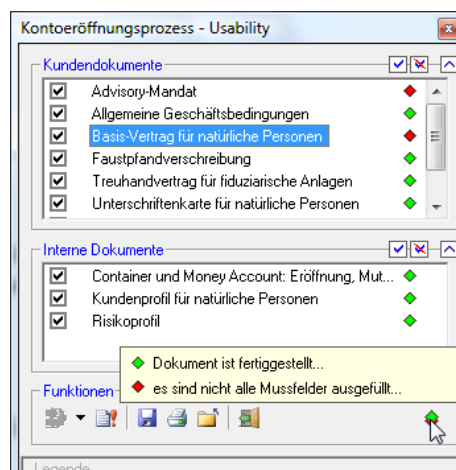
Kontoeröffnungsprozess - Usability

Kundendokumente

Advisory-Mandat
Allgemeine Geschäftsbedingungen
Basis-Vertrag für natürliche Personen
Faustpfandverschreibung
Treuhandvertrag für fiduziarische Anlagen
Unterschriftenkarte für natürliche Personen

Interne Dokumente

Container und Money Account: Eröffnung, Mut...
Kundenprofil für natürliche Personen
Risikoprofil

Dokument ist fertiggestellt...
es sind nicht alle Mussfelder ausgefüllt...

Funktionen

Legende